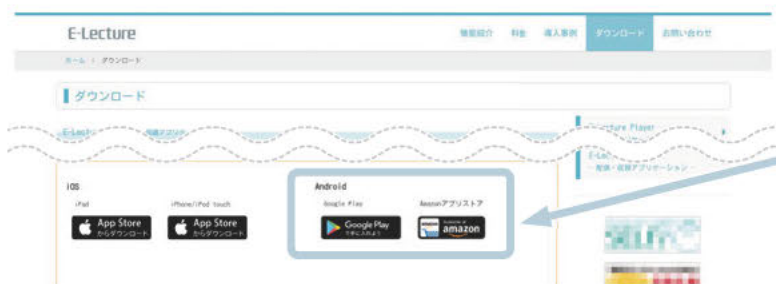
E-Lecture

機能紹介 料金 導入事例 ダウンロード お問い合わせ

ホーム > ダウンロード

ダウンロード

E-Lect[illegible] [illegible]

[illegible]ture Player

E-Lec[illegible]
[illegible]

iOS

iPad

App Store からダウンロード

iPhone/iPod touch

App Store からダウンロード

Android

Google Play

Google Play で手に入れよう

Amazonアプリストア

amazon